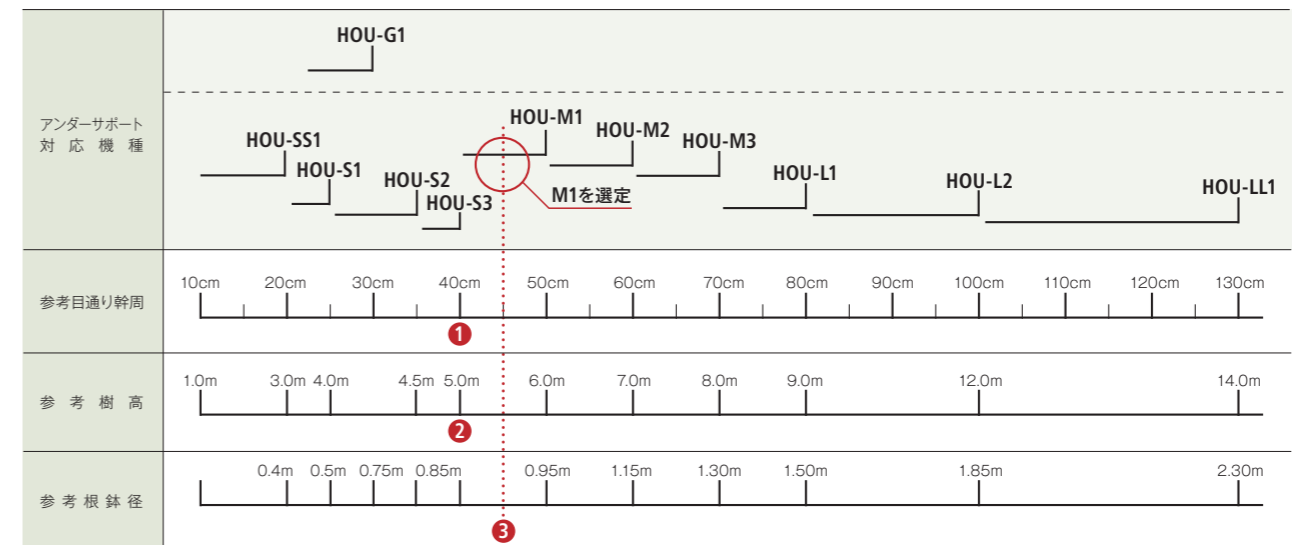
アンダーサポート対応機種

HOU-G1

HOU-SS1
HOU-S1
HOU-S2
HOU-S3
HOU-M1
HOU-M2
HOU-M3
M1を選定
HOU-L1
HOU-L2
HOU-LL1

参考目通り幹周

10cm 20cm 30cm 40cm 50cm 60cm 70cm 80cm 90cm 100cm 110cm 120cm 130cm

1

参考樹高

1.0m 3.0m 4.0m 4.5m 5.0m 6.0m 7.0m 8.0m 9.0m 12.0m 14.0m

2

参考根鉢径

0.4m 0.5m 0.75m 0.85m 0.95m 1.15m 1.30m 1.50m 1.85m 2.30m

3